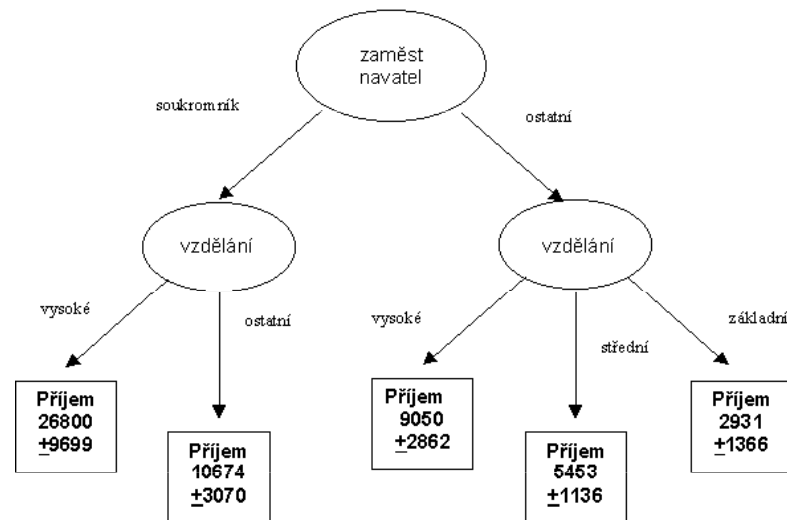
zaměst navatel

soukromník

ostatní

vzdělání

vzdělání

vysoké

ostatní

vysoké

střední

základní

Příjem 26800 $\pm9699$

Příjem 10674 $\pm3070$

Příjem 9050 $\pm2862$

Příjem 5453 $\pm1136$

Příjem 2931 $\pm1366$